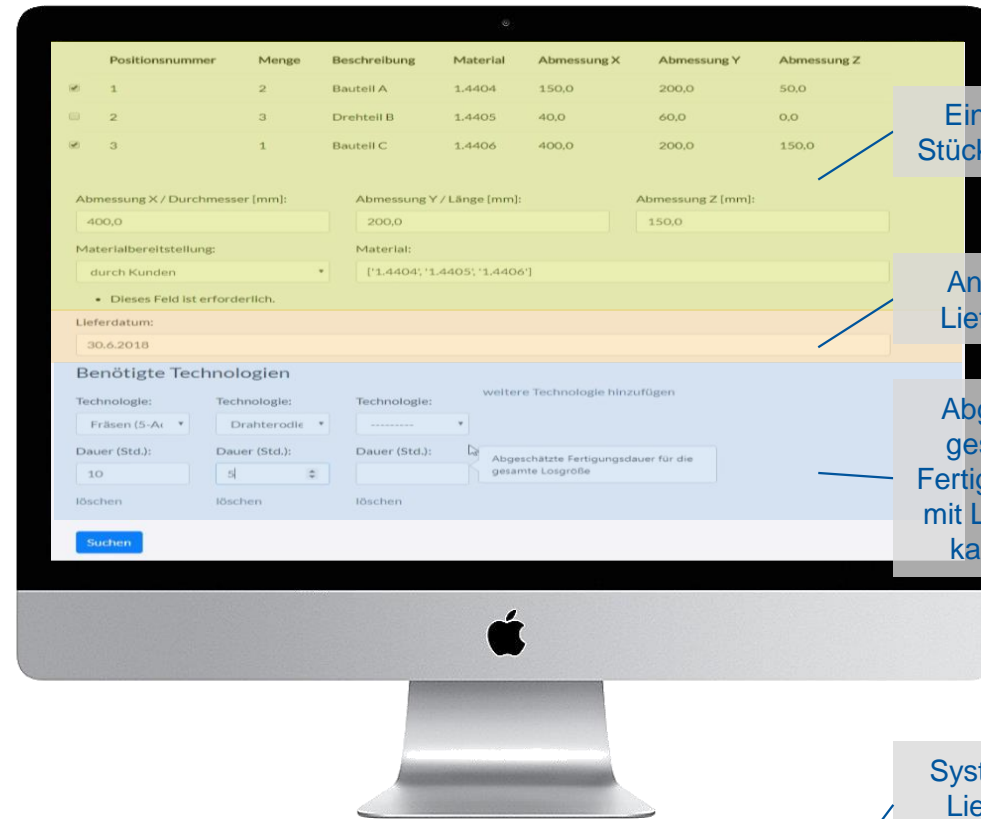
| | Positionsnummer | Menge | Beschreibung | Material | Abmessung X | Abmessung Y | Abmessung Z |
|---|---|---|---|---|---|---|---|
| ☑ | 1 | 2 | Bauteil A | 1.4404 | 150,0 | 200,0 | 50,0 |
| ☐ | 2 | 3 | Drehteil B | 1.4405 | 40,0 | 60,0 | 0,0 |
| ☑ | 3 | 1 | Bauteil C | 1.4406 | 400,0 | 200,0 | 150,0 |

Abmessung X / Durchmesser [mm]:
400,0
Abmessung Y / Länge [mm]:
200,0
Abmessung Z [mm]:
150,0
Materialbereitstellung:
durch Kunden
Material:
['1.4404', '1.4405', '1.4406']
• Dieses Feld ist erforderlich.
Lieferdatum:
30.6.2018

Benötigte Technologien
weitere Technologie hinzufügen
Technologie:
Fräsen (5-A
Technologie:
Drahterodie
Technologie:
---------
Dauer (Std.):
10
Dauer (Std.):
5
Dauer (Std.):
Abgeschätzte Fertigungsdauer für die gesamte Losgröße
löschen
löschen
löschen

Suchen

Ein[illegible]
Stück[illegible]

An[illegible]
Lie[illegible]

Abg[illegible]
ges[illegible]
Fertig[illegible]
mit L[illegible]
ka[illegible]

Syst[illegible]
Lie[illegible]